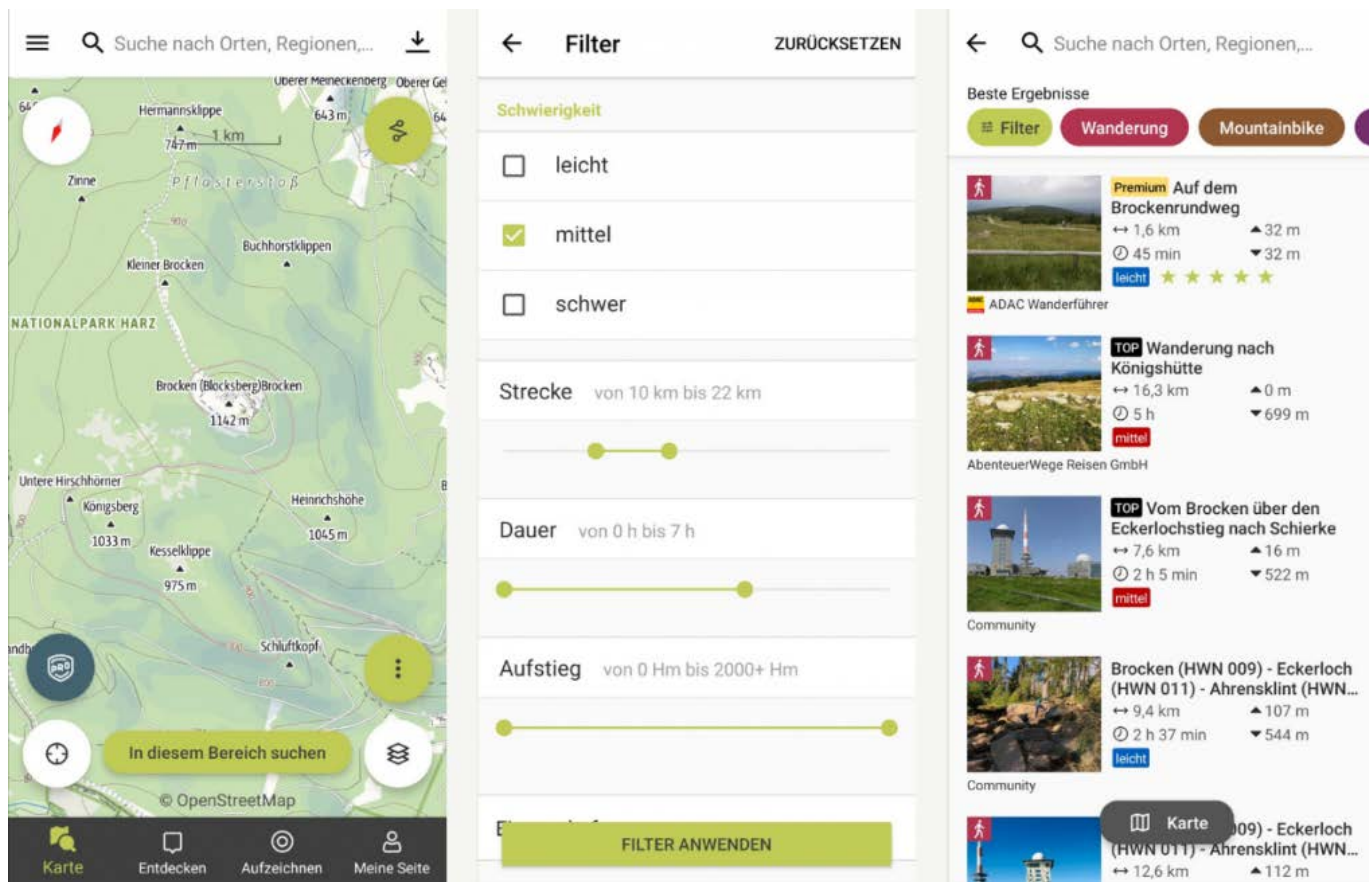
Suche nach Orten, Regionen,...

Oberer Meineckenberg Oberer Ge
Hermannsklippe
643 m
1 km
747 m
Zinne
Pflasterstoß
Buchhorstklippen
Kleiner Brocken
NATIONALPARK HARZ
Brocken (Blocksberg) Brocken
1142 m
Untere Hirschhörner
Königsberg
Heinrichshöhe
1033 m
1045 m
Kesselklippe
975 m
Schluftkopf
In diesem Bereich suchen
© OpenStreetMap
Karte
Entdecken
Aufzeichnen
Meine Seite

Filter
ZURÜCKSETZEN
Schwierigkeit
leicht
mittel
schwer
Strecke von 10 km bis 22 km
Dauer von 0 h bis 7 h
Aufstieg von 0 Hm bis 2000+ Hm
FILTER ANWENDEN

Suche nach Orten, Regionen,...
Beste Ergebnisse
Filter
Wanderung
Mountainbike

Premium Auf dem Brockenrundweg
↔ 1,6 km ▲32 m
45 min ▼32 m
leicht
ADAC Wanderführer

TOP Wanderung nach Königshütte
↔ 16,3 km ▲0 m
5 h ▼699 m
mittel
AbenteuerWege Reisen GmbH

TOP Vom Brocken über den Eckerlochstieg nach Schierke
↔ 7,6 km ▲16 m
2 h 5 min ▼522 m
mittel
Community

Brocken (HWN 009) - Eckerloch (HWN 011) - Ahrensklint (HWN...
↔ 9,4 km ▲107 m
2 h 37 min ▼544 m
leicht
Community

Karte
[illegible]09) - Eckerloch (HWN 011) - Ahrensklint (HWN...
↔ 12,6 km ▲112 m